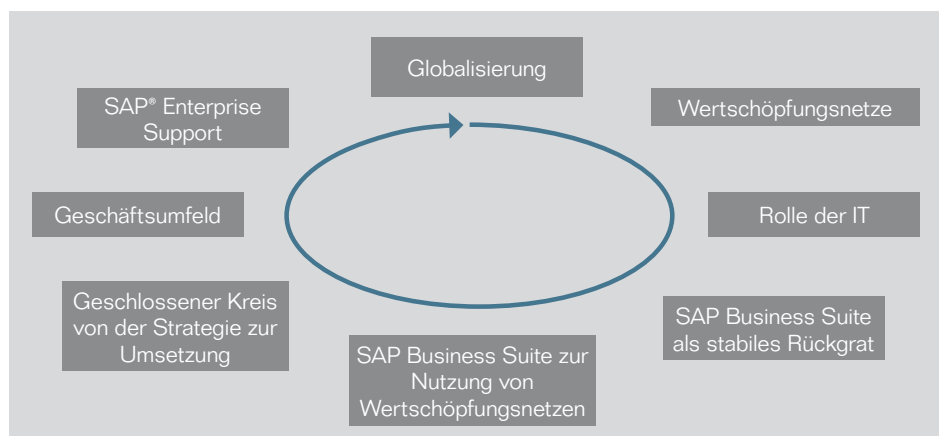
Globalisierung

Wertschöpfungsnetze

Rolle der IT

SAP Business Suite als stabiles Rückgrat

SAP Business Suite zur Nutzung von Wertschöpfungsnetzen

Geschlossener Kreis von der Strategie zur Umsetzung

Geschäftsumfeld

SAP® Enterprise Support